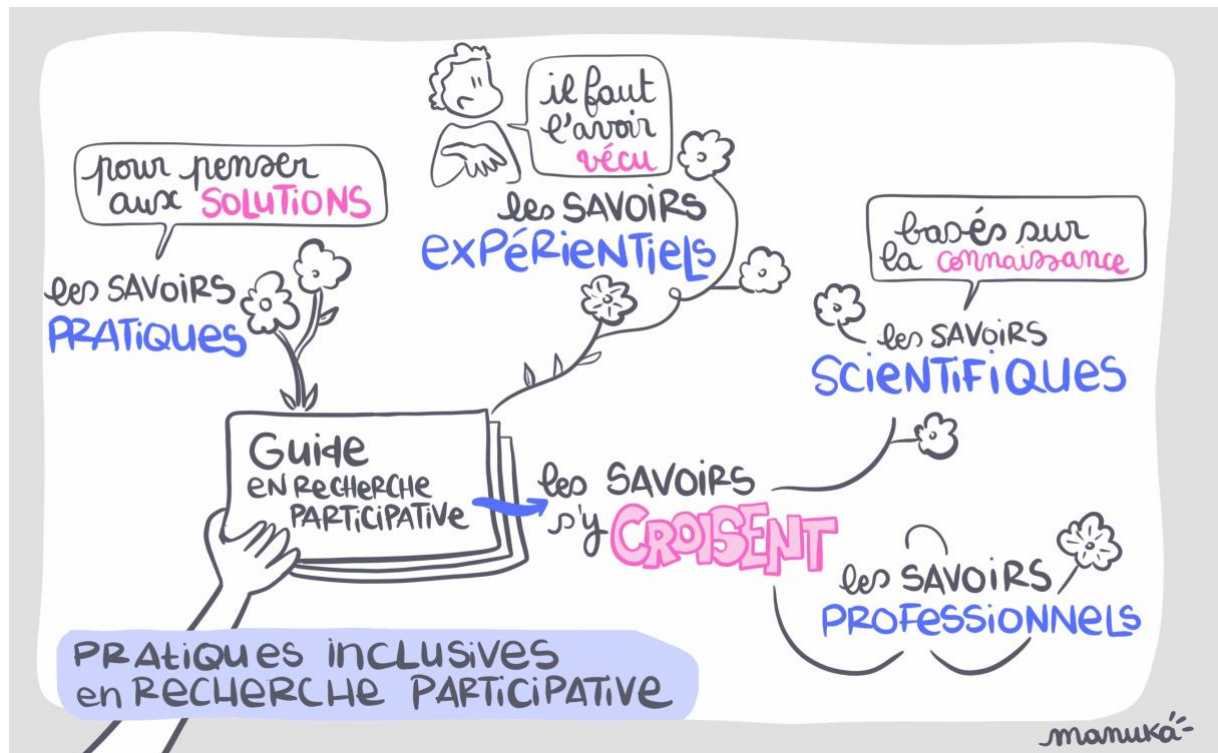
il faut l'avoir vécu

les SAVOIRS EXPÉRIENTIELS

pour penser aux SOLUTIONS

les SAVOIRS PRATIQUES

basés sur la connaissance

les SAVOIRS SCIENTIFIQUES

Guide EN RECHERCHE PARTICIPATIVE

les SAVOIRS s'y CROISENT

les SAVOIRS PROFESSIONNELS

PRATIQUES INCLUSIVES EN RECHERCHE PARTICIPATIVE

manuka